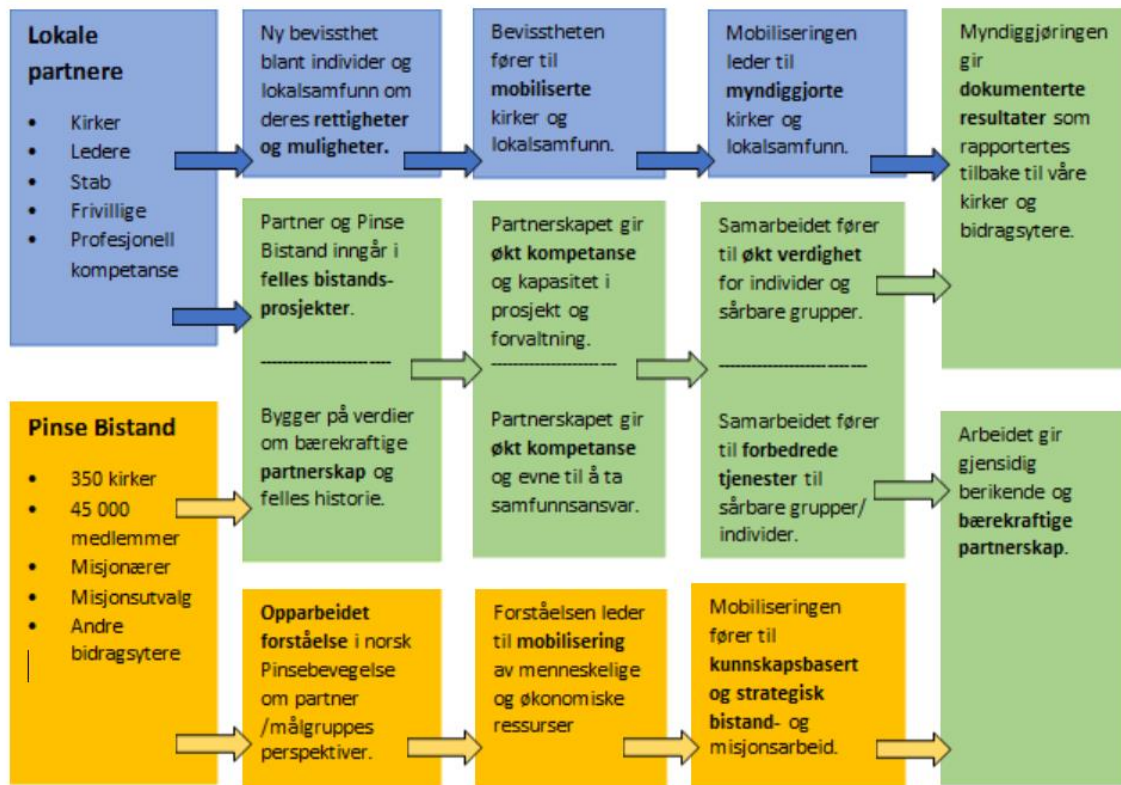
Lokale partnere

- Kirker
- Ledere
- Stab
- Frivillige
- Profesjonell kompetanse

Ny bevissthet blant individer og lokalsamfunn om deres rettigheter og muligheter.

Bevisstheten fører til mobiliserte kirker og lokalsamfunn.

Mobiliseringen leder til myndiggjorte kirker og lokalsamfunn.

Myndiggjøringen gir dokumenterte resultater som rapportertes tilbake til våre kirker og bidragsytere.

Partner og Pinse Bistand inngår i felles bistandsprosjekter.

-----------------------

Bygger på verdier om bærekraftige partnerskap og felles historie.

Partnerskapet gir økt kompetanse og kapasitet i prosjekt og forvaltning.

-----------------------

Partnerskapet gir økt kompetanse og evne til å ta samfunnsansvar.

Samarbeidet fører til økt verdighet for individer og sårbare grupper.

-----------------------

Samarbeidet fører til forbedrede tjenester til sårbare grupper/ individer.

Arbeidet gir gjensidig berikende og bærekraftige partnerskap.

Pinse Bistand

- 350 kirker
- 45 000 medlemmer
- Misjonærer
- Misjonsutvalg
- Andre bidragsytere

Opparbeidet forståelse i norsk Pinsebevegelse om partner /målgruppes perspektiver.

Forståelsen leder til mobilisering av menneskelige og økonomiske ressurser

Mobiliseringen fører til kunnskapsbasert og strategisk bistand- og misjonsarbeid.